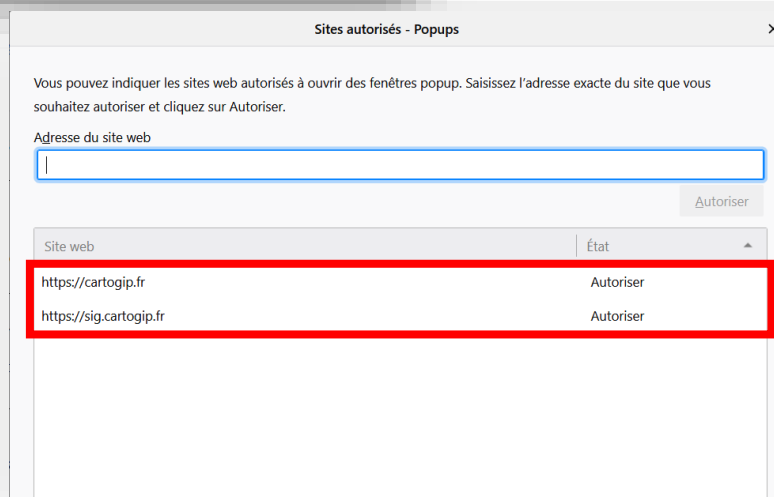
Sites autorisés - Popups

Vous pouvez indiquer les sites web autorisés à ouvrir des fenêtres popup. Saisissez l'adresse exacte du site que vous souhaitez autoriser et cliquez sur Autoriser.

Adresse du site web

Autoriser

| Site web | État |
|---|---|
| https://cartogip.fr | Autoriser |
| https://sig.cartogip.fr | Autoriser |